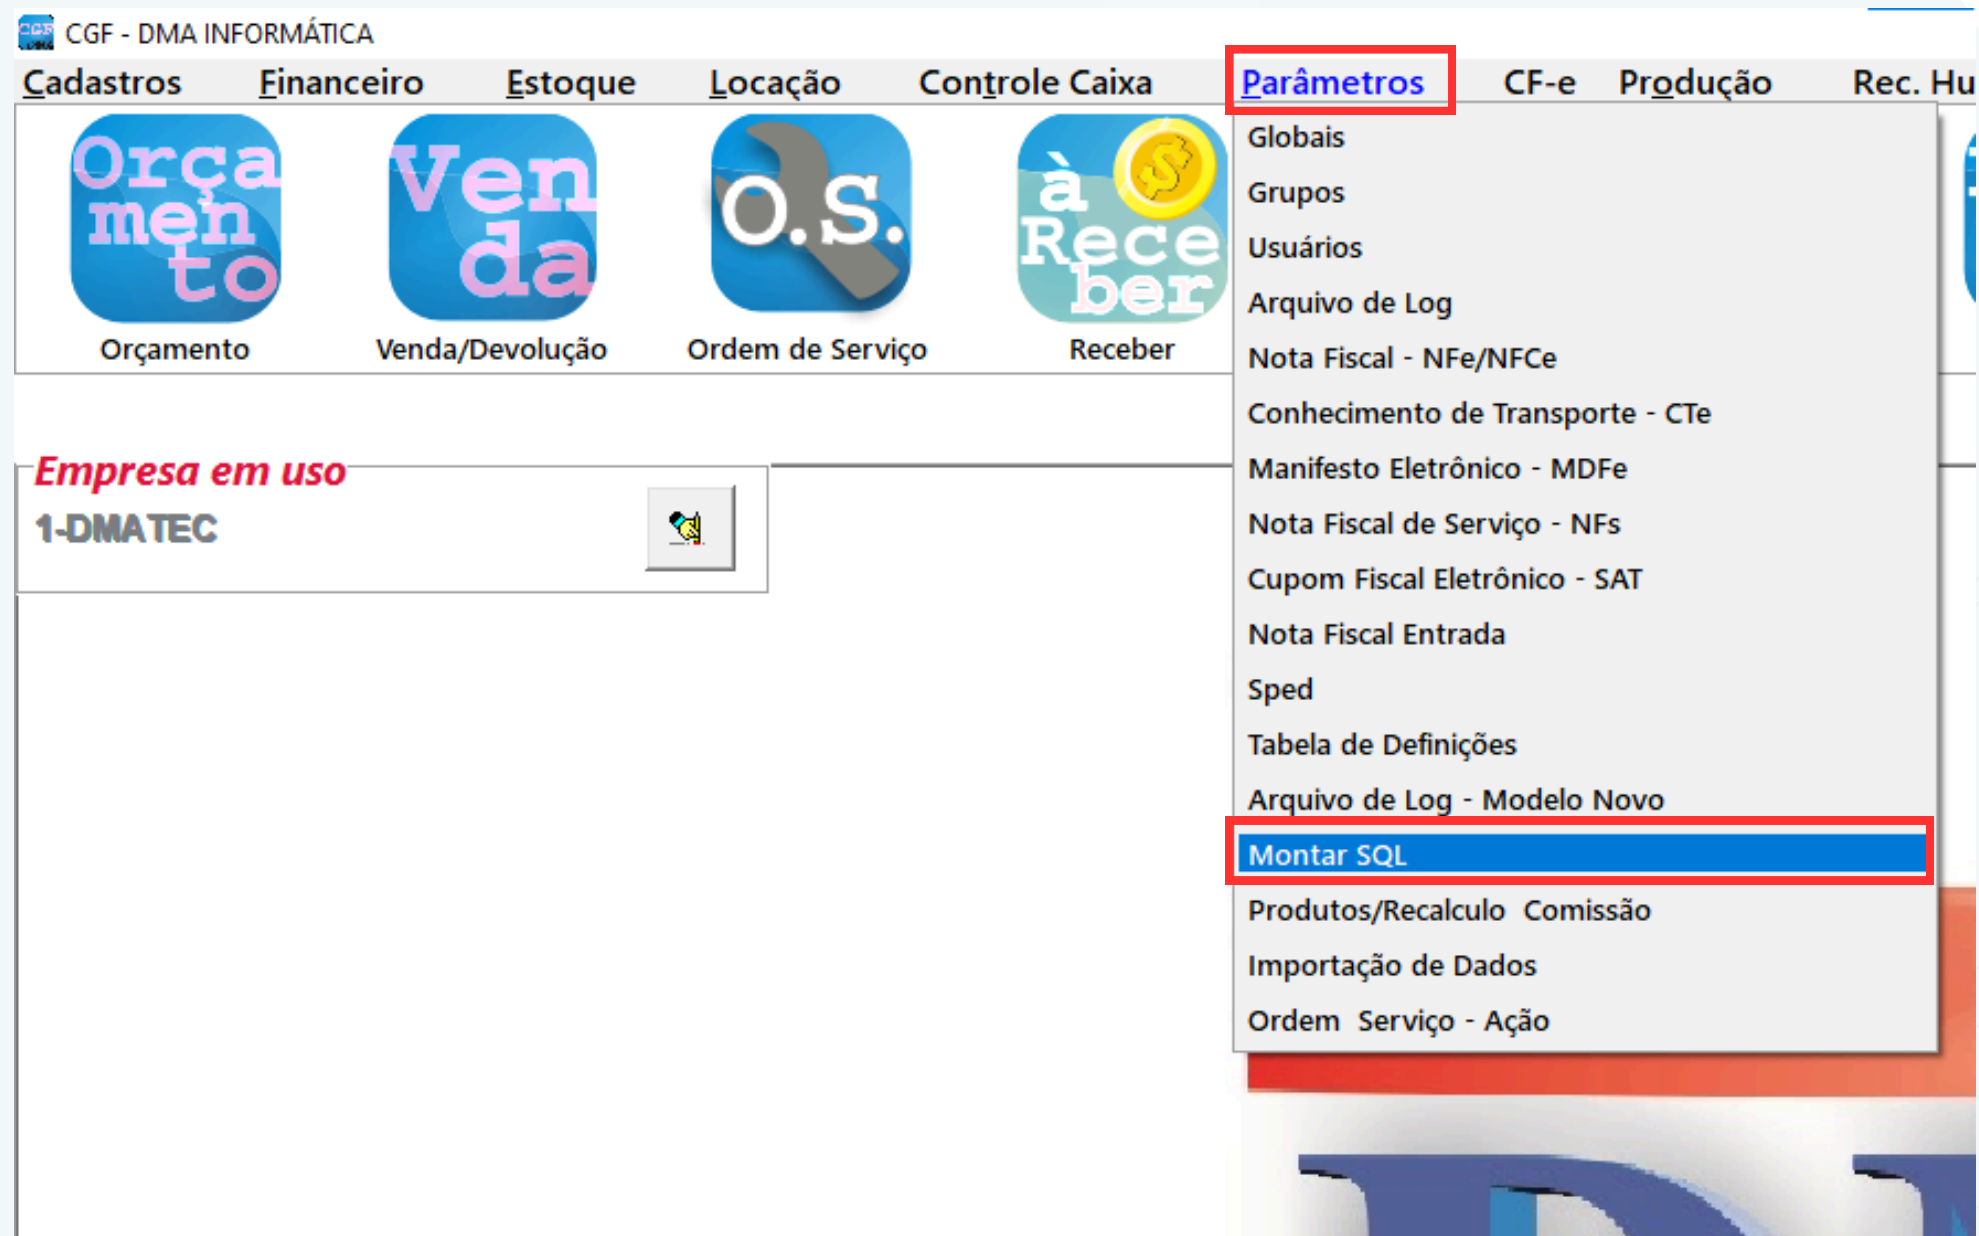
CGF - DMA INFORMÁTICA

Cadastros Financeiro Estoque Locação Controle Caixa Parâmetros CF-e Produção Rec. Hu

Orçamento
Orçamento

Venda
Venda/Devolução

O.S.
Ordem de Serviço

à Receber
Receber

Globais
Grupos
Usuários
Arquivo de Log
Nota Fiscal - NFe/NFCe
Conhecimento de Transporte - CTe
Manifesto Eletrônico - MDFe
Nota Fiscal de Serviço - NFs
Cupom Fiscal Eletrônico - SAT
Nota Fiscal Entrada
Sped
Tabela de Definições
Arquivo de Log - Modelo Novo
Montar SQL
Produtos/Recalculo Comissão
Importação de Dados
Ordem Serviço - Ação

Empresa em uso
1-DMATEC